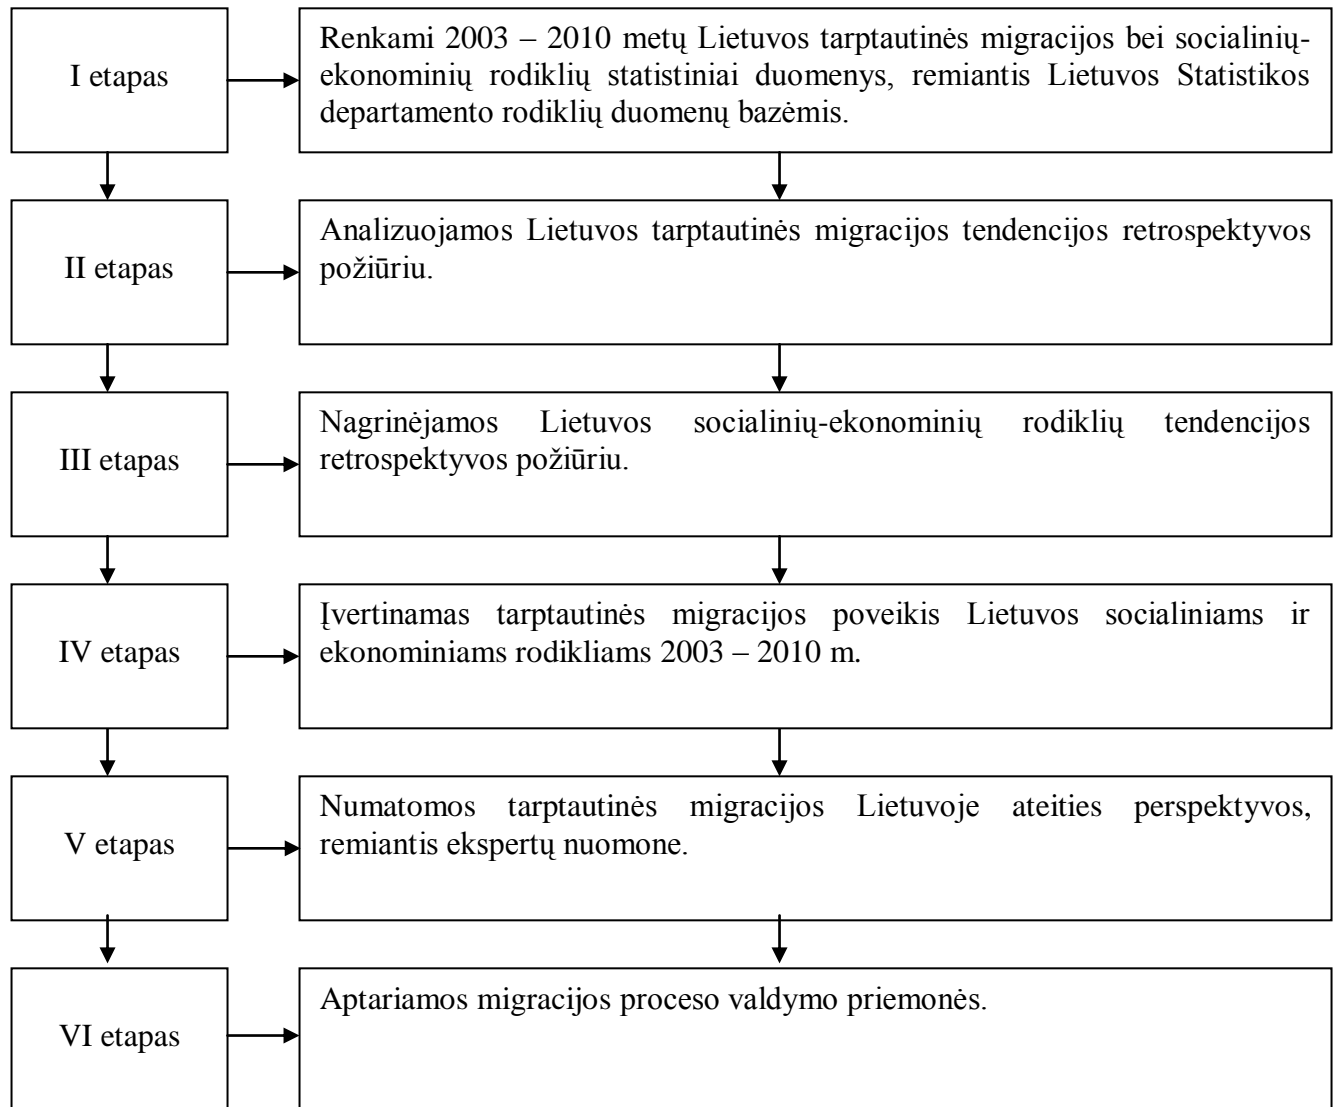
I etapas

Renkami 2003 – 2010 metų Lietuvos tarptautinės migracijos bei socialinių-ekonominių rodiklių statistiniai duomenys, remiantis Lietuvos Statistikos departamento rodiklių duomenų bazėmis.

II etapas

Analizuojamos Lietuvos tarptautinės migracijos tendencijos retrospektyvos požiūriu.

III etapas

Nagrinėjamos Lietuvos socialinių-ekonominių rodiklių tendencijos retrospektyvos požiūriu.

IV etapas

Įvertinamas tarptautinės migracijos poveikis Lietuvos socialiniams ir ekonominiams rodikliams 2003 – 2010 m.

V etapas

Numatomos tarptautinės migracijos Lietuvoje ateities perspektyvos, remiantis ekspertų nuomone.

VI etapas

Aptariamos migracijos proceso valdymo priemonės.